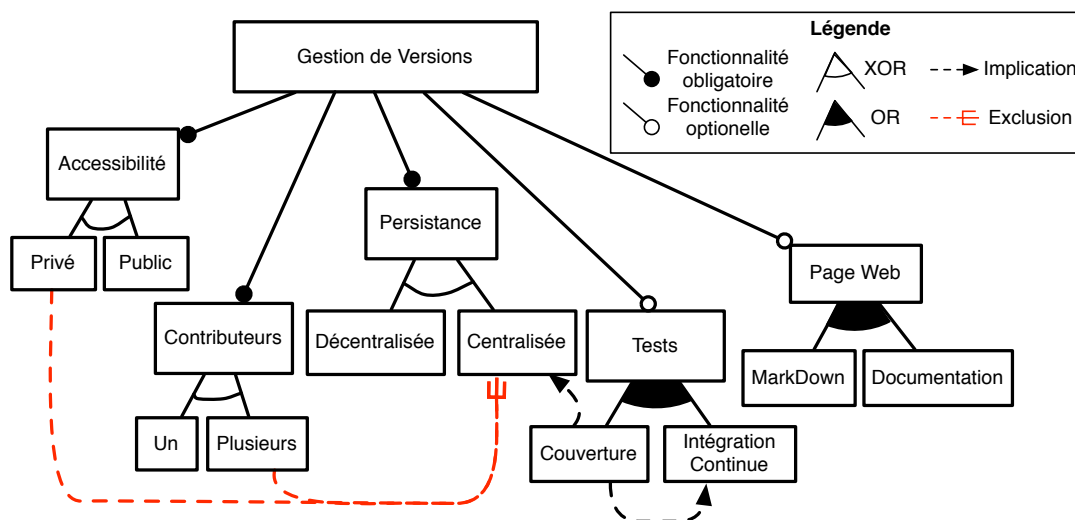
Gestion de Versions

Légende
Fonctionnalité obligatoire
Fonctionnalité optionelle
XOR
OR
Implication
Exclusion

Accessibilité
Privé
Public
Contributeurs
Un
Plusieurs
Persistance
Décentralisée
Centralisée
Tests
Couverture
Intégration Continue
Page Web
MarkDown
Documentation